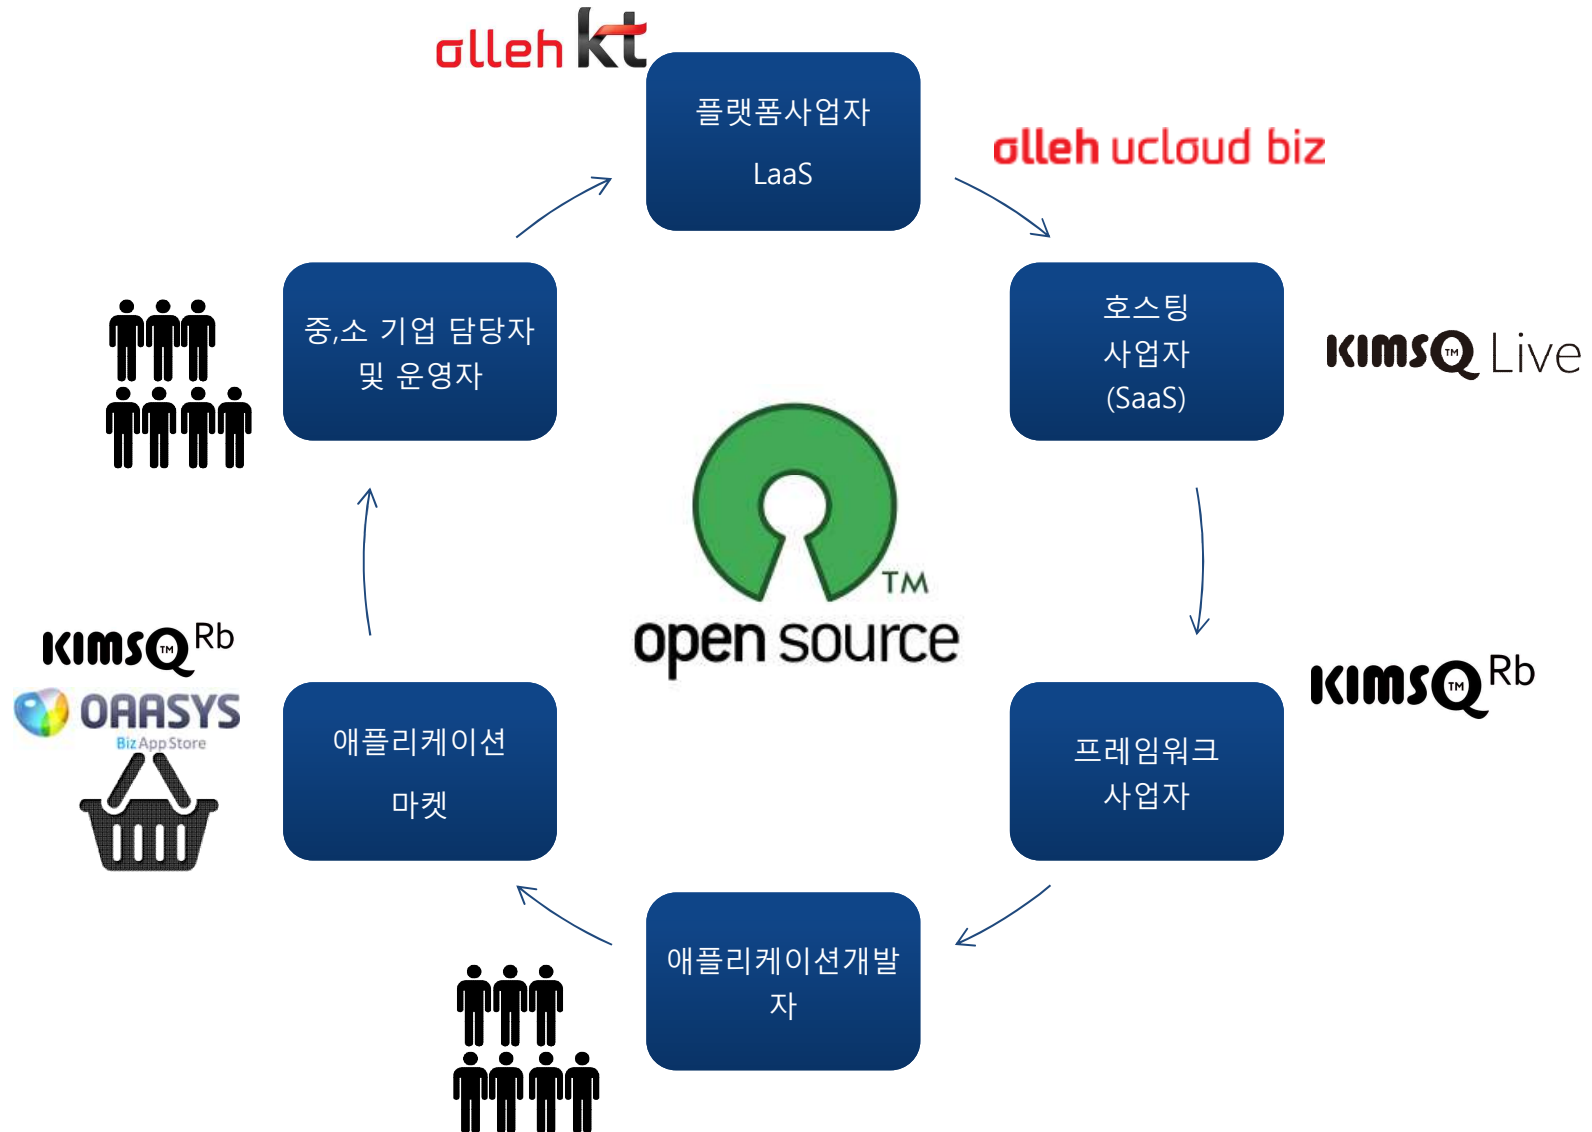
olleh kt

플랫폼사업자

LaaS

olleh ucloud biz

중,소 기업 담당자 및 운영자

호스팅 사업자 (SaaS)

KIMSQ™ Live

TM

open source

KIMSQ™ Rb

OAASYS

Biz App Store

애플리케이션

마켓

KIMSQ™ Rb

프레임워크 사업자

애플리케이션개발자